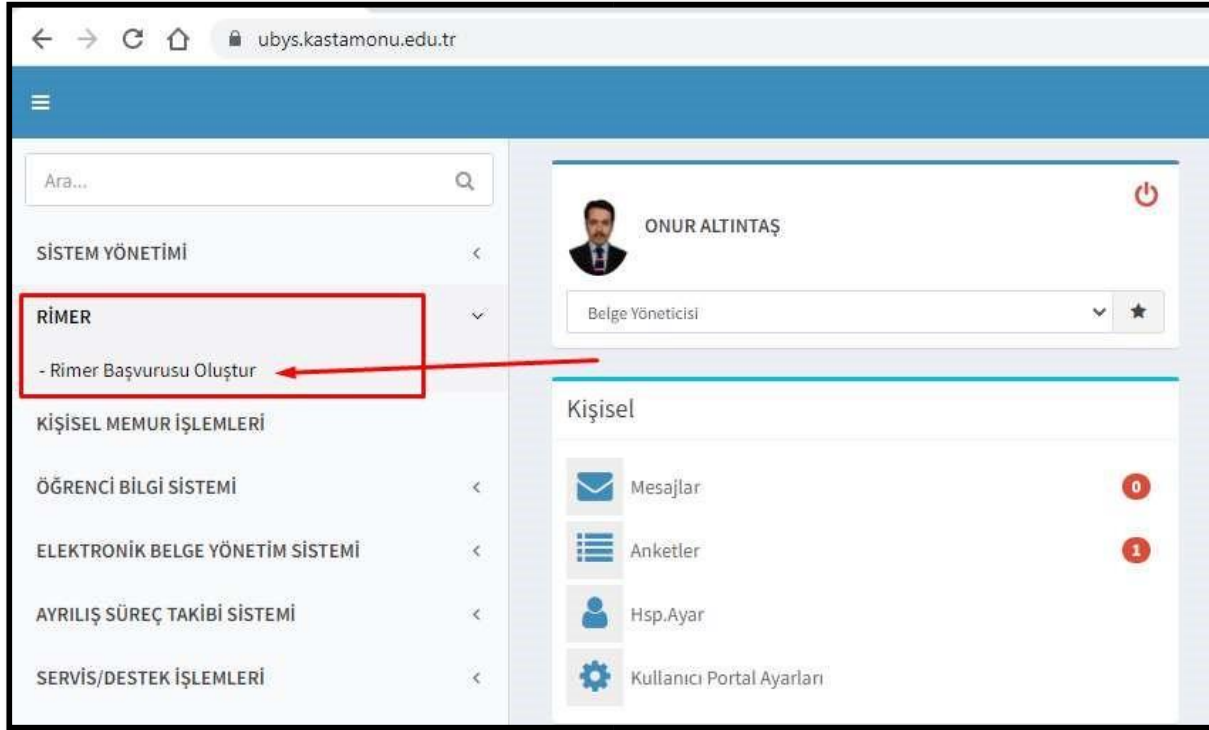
ubys.kastamonu.edu.tr

Ara...

SİSTEM YÖNETİMİ

RİMER

- Rimer Başvurusu Oluştur

KİŞİSEL MEMUR İŞLEMLERİ

ÖĞRENCİ BİLGİ SİSTEMİ

ELEKTRONİK BELGE YÖNETİM SİSTEMİ

AYRILIŞ SÜREÇ TAKİBİ SİSTEMİ

SERVİS/DESTEK İŞLEMLERİ

ONUR ALTINTAŞ

Belge Yöneticisi

Kişisel

Mesajlar 0

Anketler 1

Hsp.Ayar

Kullanıcı Portal Ayarları